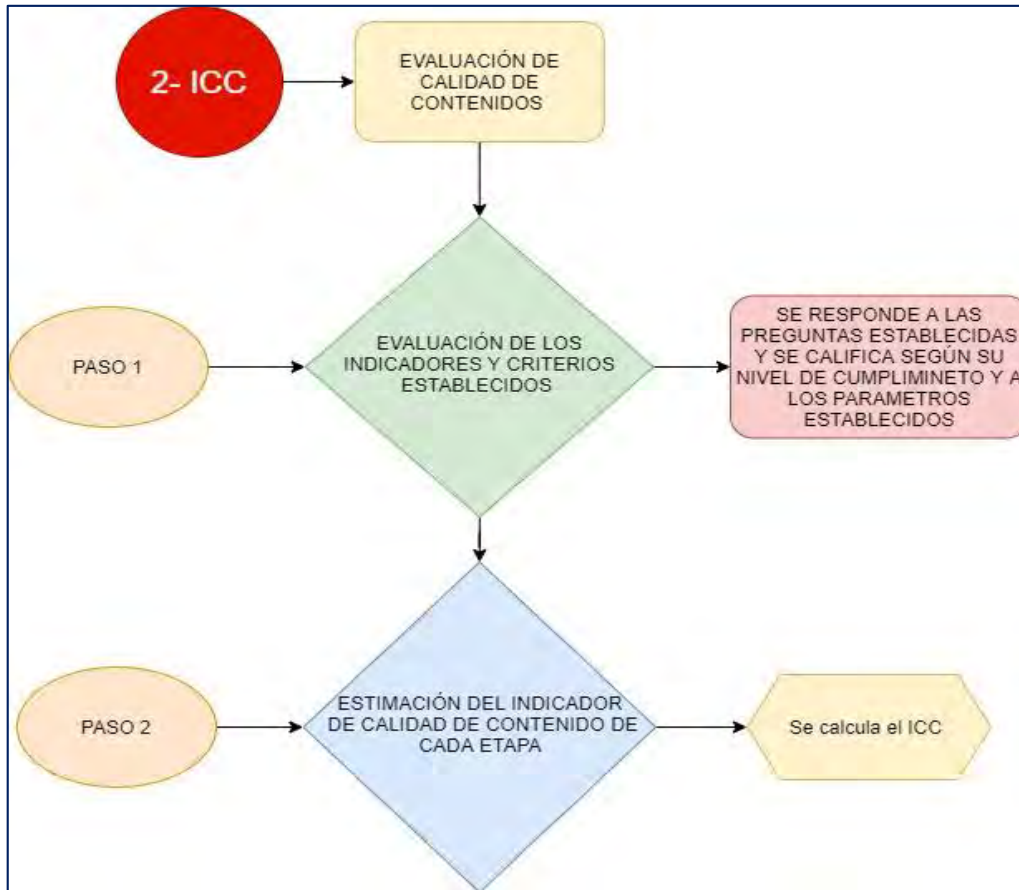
2- ICC

EVALUACIÓN DE CALIDAD DE CONTENIDOS

PASO 1

EVALUACIÓN DE LOS INDICADORES Y CRITERIOS ESTABLECIDOS

SE RESPONDE A LAS PREGUNTAS ESTABLECIDAS Y SE CALIFICA SEGÚN SU NIVEL DE CUMPLIMINETO Y A LOS PARAMETROS ESTABLECIDOS

PASO 2

ESTIMACIÓN DEL INDICADOR DE CALIDAD DE CONTENIDO DE CADA ETAPA

Se calcula el ICC